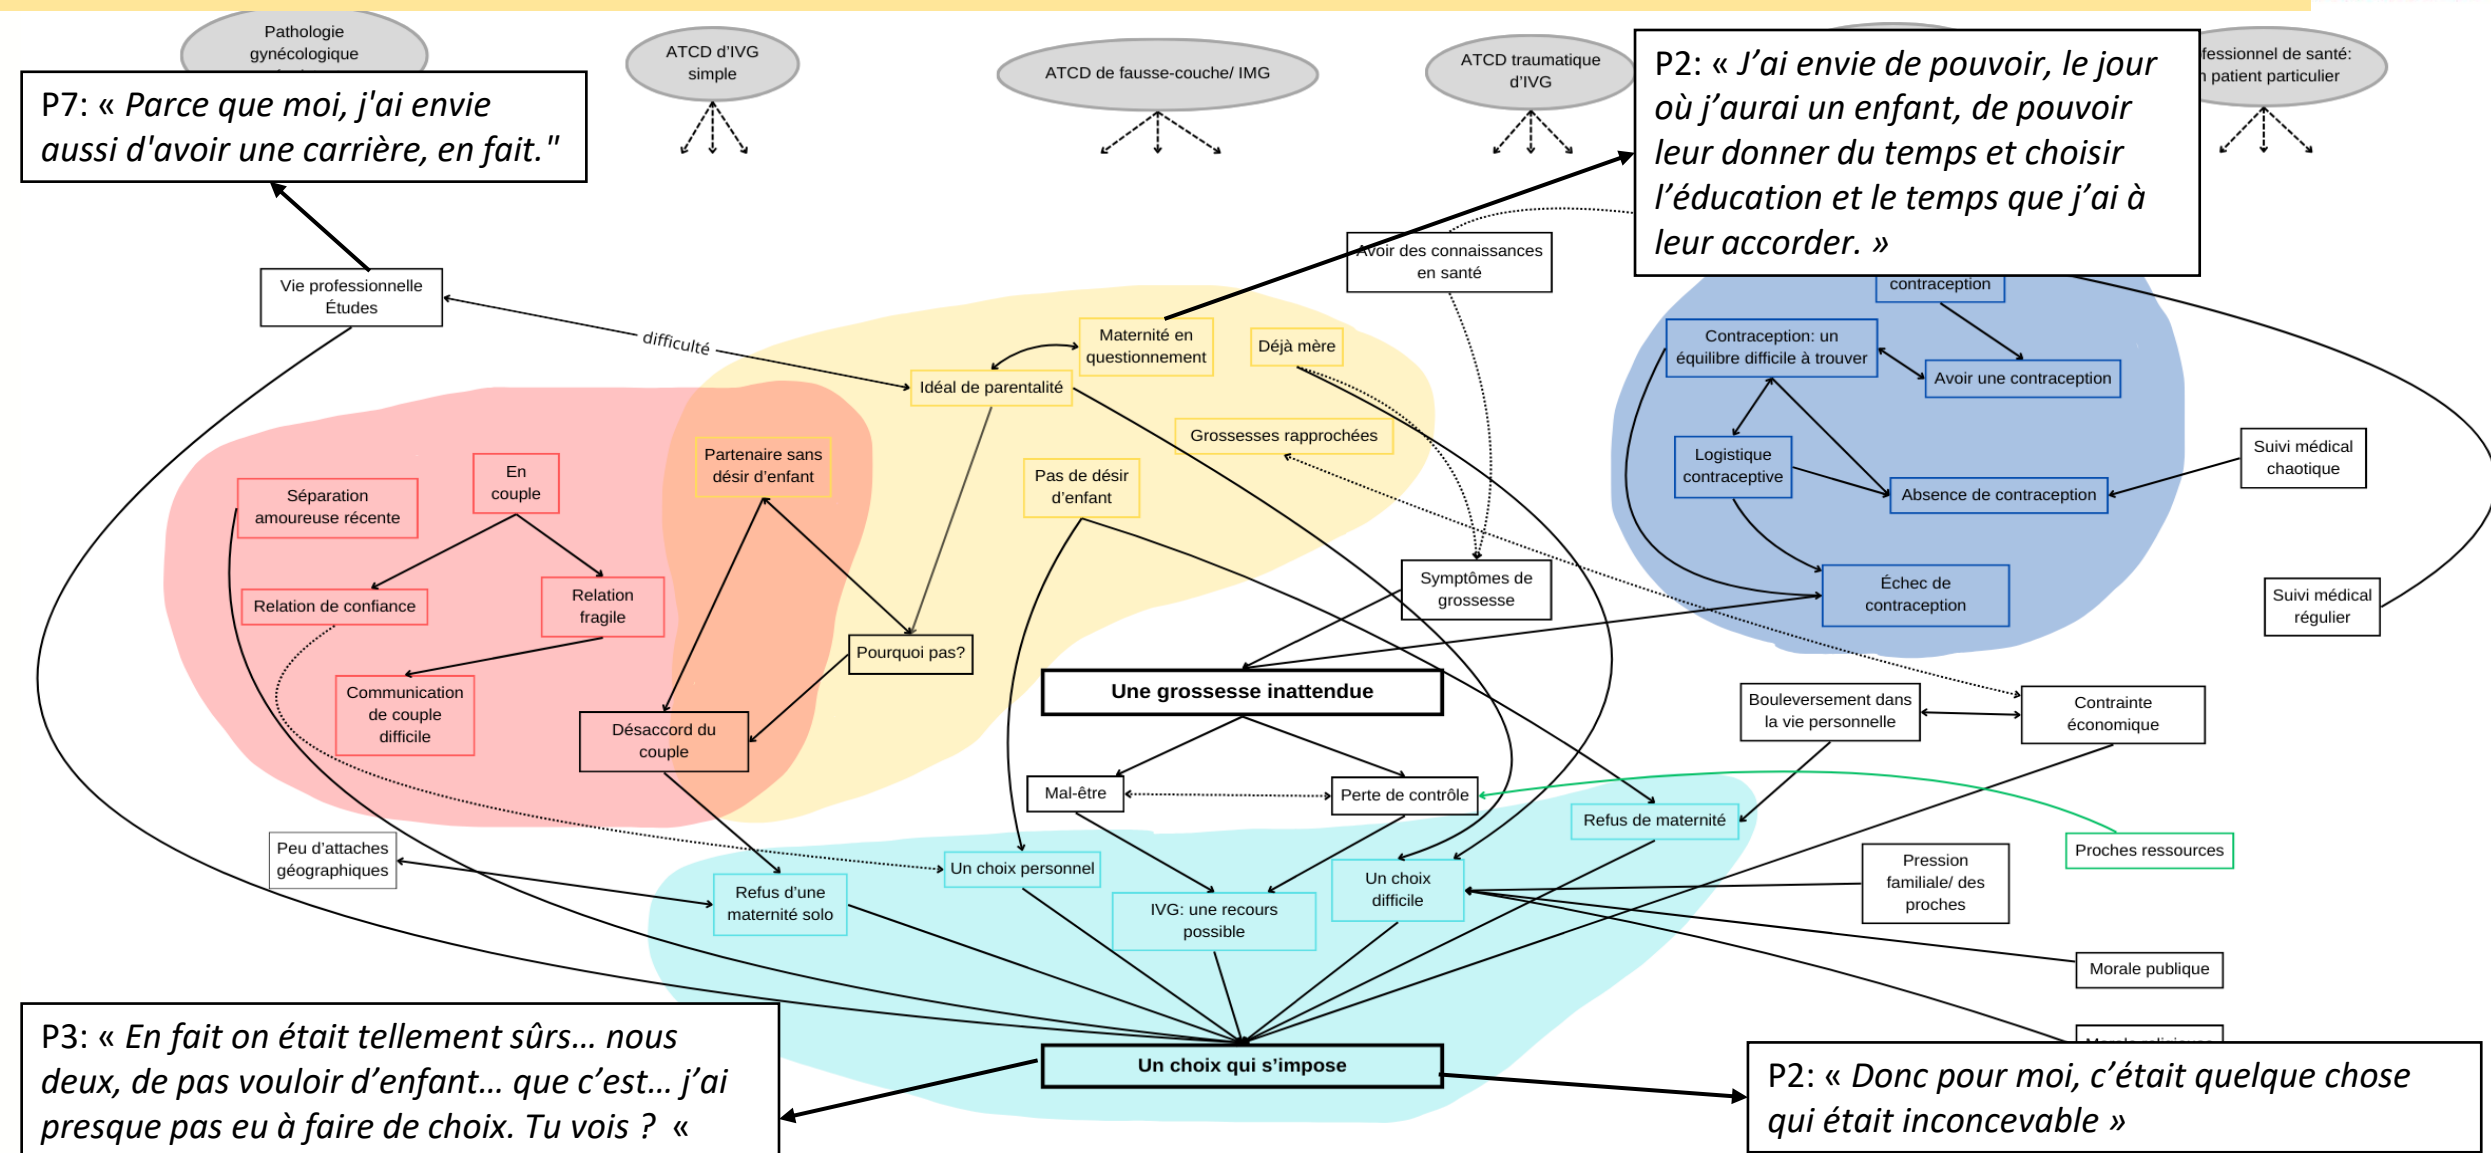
Pathologie gynécologique

ATCD d'IVG simple

ATCD de fausse-couche/ IMG

ATCD traumatique d'IVG

fessionnel de santé: n patient particulier

P7: « Parce que moi, j'ai envie aussi d'avoir une carrière, en fait."

P2: « J'ai envie de pouvoir, le jour où j'aurai un enfant, de pouvoir leur donner du temps et choisir l'éducation et le temps que j'ai à leur accorder. »

Vie professionnelle Études

difficulté

Avoir des connaissances en santé

contraception

Maternité en questionnement

Déjà mère

Idéal de parentalité

Contraception: un équilibre difficile à trouver

Avoir une contraception

Grossesses rapprochées

Partenaire sans désir d'enfant

Pas de désir d'enfant

Logistique contraceptive

Absence de contraception

Suivi médical chaotique

En couple

Séparation amoureuse récente

Relation de confiance

Relation fragile

Symptômes de grossesse

Échec de contraception

Suivi médical régulier

Pourquoi pas?

Communication de couple difficile

Désaccord du couple

Une grossesse inattendue

Bouleversement dans la vie personnelle

Contrainte économique

Mal-être

Perte de contrôle

Refus de maternité

Proches ressources

Peu d'attaches géographiques

Un choix personnel

Refus d'une maternité solo

IVG: une recours possible

Un choix difficile

Pression familiale/ des proches

Morale publique

P3: « En fait on était tellement sûrs… nous deux, de pas vouloir d'enfant… que c'est… j'ai presque pas eu à faire de choix. Tu vois ? «

Un choix qui s'impose

P2: « Donc pour moi, c'était quelque chose qui était inconcevable »